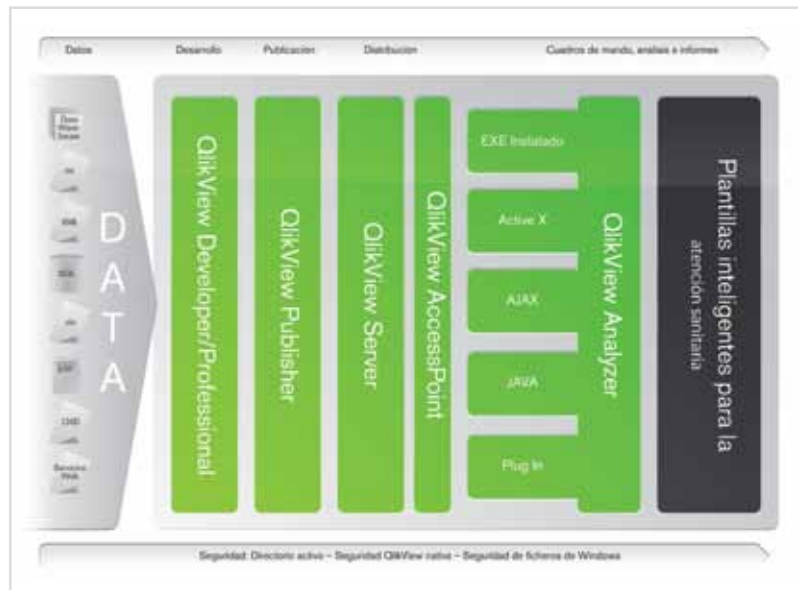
Datos Desarrollo Publicación Distribución Cuadros de mando, análisis e informes

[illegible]

D
A
T
A

QlikView Developer/Professional

QlikView Publisher

QlikView Server

QlikView AccessPoint

EXE Instalado

Active X

AJAX

JAVA

Plug In

QlikView Analyzer

Plantillas inteligentes para la atención sanitaria

Seguridad: Directorio activo – Seguridad QlikView nativa – Seguridad de ficheros de Windows